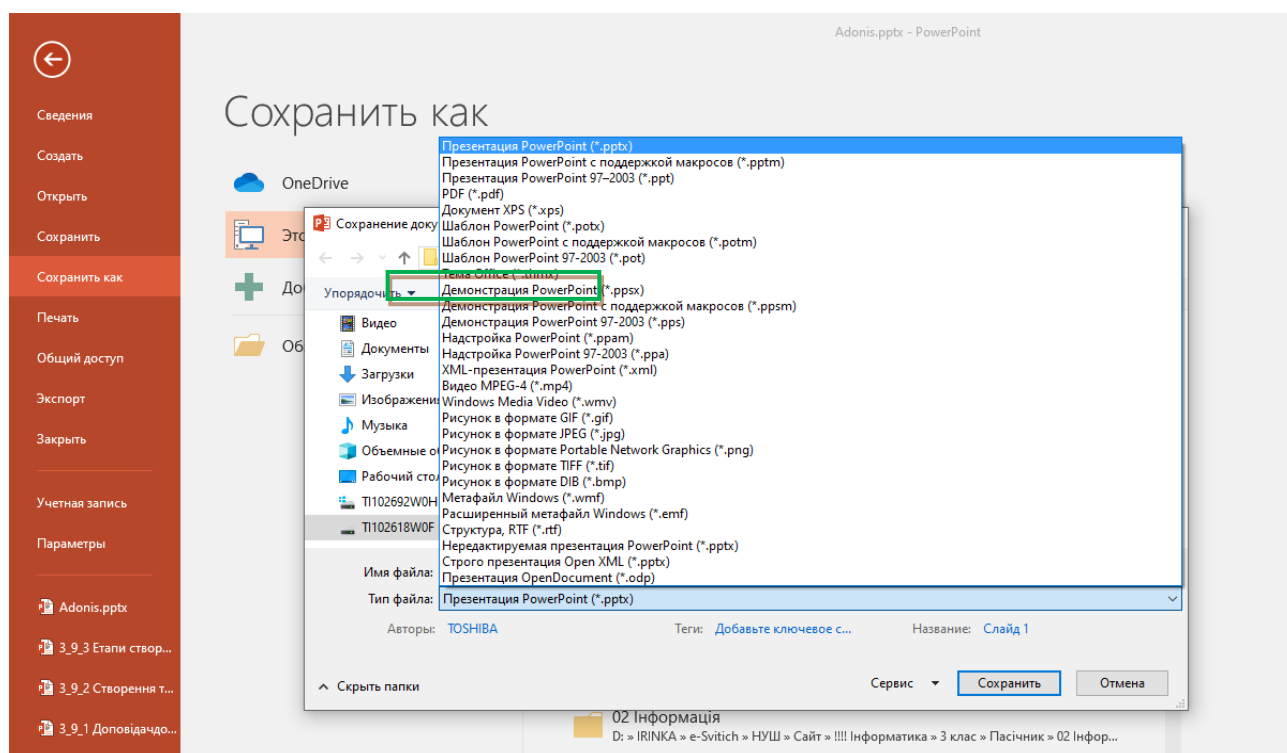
Adonis.pptx - PowerPoint

Сведения
Создать
Открыть
Сохранить
Сохранить как
Печать
Общий доступ
Экспорт
Закрыть
Учетная запись
Параметры
Adonis.pptx
3_9_3 Етапи створ...
3_9_2 Створення т...
3_9_1 Доповідачдо...

Сохранить как

OneDrive
Это
До
Об

Сохранение доку
Упорядочить
Видео
Документы
Загрузки
Изображени
Музыка
Объемные о
Рабочий сто
TI102692W0H
TI102618W0F

Презентация PowerPoint (*.pptx)
Презентация PowerPoint с поддержкой макросов (*.pptm)
Презентация PowerPoint 97–2003 (*.ppt)
PDF (*.pdf)
Документ XPS (*.xps)
Шаблон PowerPoint (*.potx)
Шаблон PowerPoint с поддержкой макросов (*.potm)
Шаблон PowerPoint 97-2003 (*.pot)
Тема Office (*.thmx)
Демонстрация PowerPoint (*.ppsx)
Демонстрация PowerPoint с поддержкой макросов (*.ppsm)
Демонстрация PowerPoint 97-2003 (*.pps)
Надстройка PowerPoint (*.ppam)
Надстройка PowerPoint 97-2003 (*.ppa)
XML-презентация PowerPoint (*.xml)
Видео MPEG-4 (*.mp4)
Windows Media Video (*.wmv)
Рисунок в формате GIF (*.gif)
Рисунок в формате JPEG (*.jpg)
Рисунок в формате Portable Network Graphics (*.png)
Рисунок в формате TIFF (*.tif)
Рисунок в формате DIB (*.bmp)
Метафайл Windows (*.wmf)
Расширенный метафайл Windows (*.emf)
Структура, RTF (*.rtf)
Нередактируемая презентация PowerPoint (*.pptx)
Строго презентация Open XML (*.pptx)
Презентация OpenDocument (*.odp)

Имя файла:
Тип файла: Презентация PowerPoint (*.pptx)
Авторы: TOSHIBA Теги: Добавьте ключевое с... Название: Слайд 1

Скрыть папки
Сервис
Сохранить
Отмена

02 Інформація
D: » IRINKA » e-Svitich » НУШ » Сайт » !!!! Інформатика » 3 клас » Пасічник » 02 Інфор...